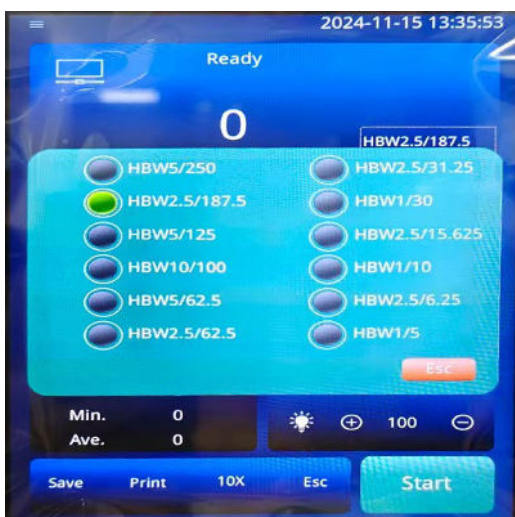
2024-11-15 13:35:53

Ready

0

HBW2.5/187.5

HBW5/250
HBW2.5/187.5
HBW5/125
HBW10/100
HBW5/62.5
HBW2.5/62.5

HBW2.5/31.25
HBW1/30
HBW2.5/15.625
HBW1/10
HBW2.5/6.25
HBW1/5

Esc

Min. 0
Ave. 0

⊕ 100 ⊖

Save Print 10X Esc

Start